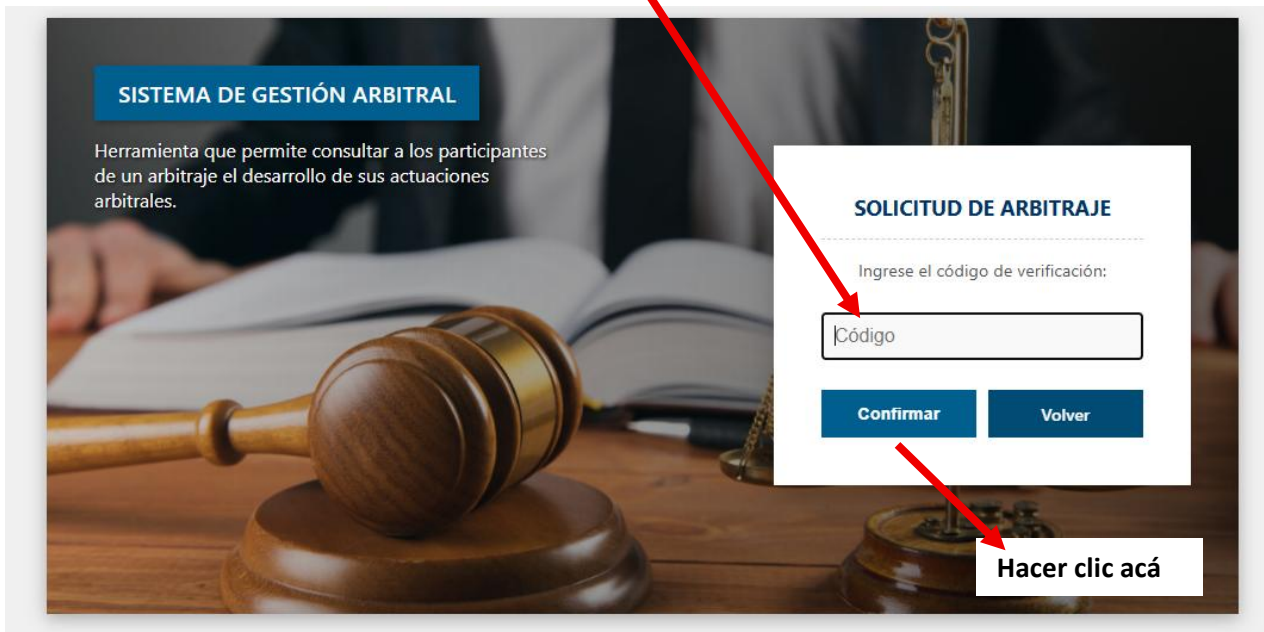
SISTEMA DE GESTIÓN ARBITRAL

Herramienta que permite consultar a los participantes de un arbitraje el desarrollo de sus actuaciones arbitrales.

SOLICITUD DE ARBITRAJE

Ingrese el código de verificación:

Código

Confirmar

Volver

Hacer clic acá